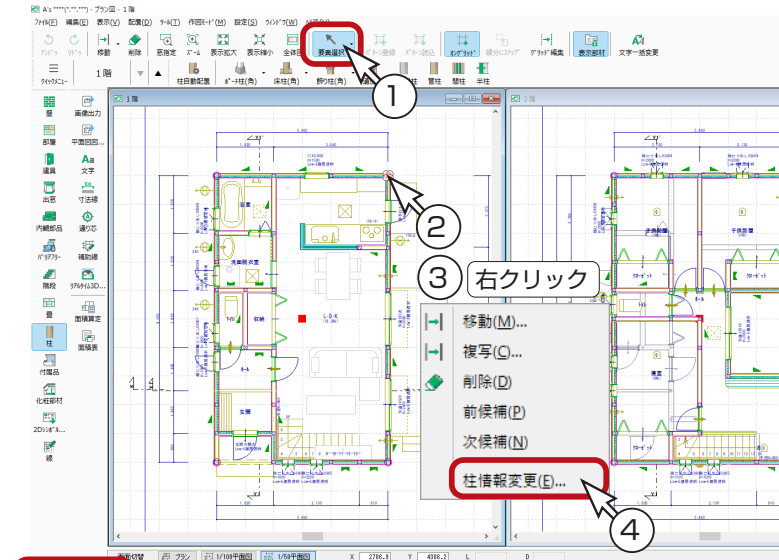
A's ****(*.*,***) - プラン図 - 1階

ﾌｧｲﾙ(F) 編集(E) 表示(V) 配置(D) ﾂｰﾙ(T) 作図ﾓｰﾄﾞ(M) 設定(S) ｳｨﾝﾄﾞｳ(W) ﾍﾙﾌﾟ(H)

ｱﾝﾄﾞｩ ﾘﾄﾞｩ 移動 削除 窓指定 ｽﾞｰﾑ 表示拡大 表示縮小 全体図 要素選択 ﾎﾞｰﾀﾞｰ登録 ﾎﾞｰﾀﾞｰ読込 ｵﾝｸﾞﾘｯﾄﾞ 線分にｽﾅｯﾌﾟ ｸﾞﾘｯﾄﾞ編集 表示部材 文字一括変更

ｸｲｯｸﾒﾆｭｰ 1階 柱自動配置 ﾎﾟｰﾁ柱(角) 床柱(角) 飾り柱(角) 柱 管柱 壁柱 半柱

壁 画像出力 部屋 平面図回... 建具 文字 出窓 寸法線 内観部品 通り芯 ﾊﾞﾘｱﾌﾘｰ 補助線 階段 ﾘｱﾙﾀｲﾑ3D... 畳 面積算定 柱 面積表 付属品 化粧部材 2Dｼﾝﾎﾞﾙ... 線

1階 2階

浴室 洗面脱衣室 トイレ 収納 ホール 玄関 L・D・K 子供部屋 寝室 クローゼット

①
②
③ 右クリック

移動(M)...
複写(C)...
削除(D)
前候補(P)
次候補(N)
柱情報変更(E)...

④

画面切替 プラン 1/100平面図 1/50平面図 X 2786.8 Y 4988.2 L D